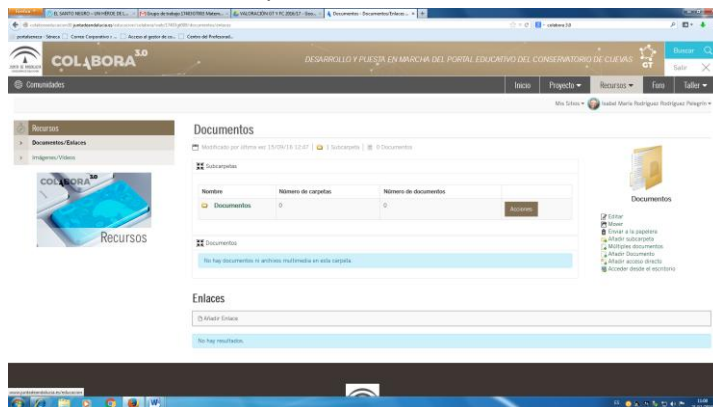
EL SANTO REGRO - UN HÉROE DE L... | Grupo de trabajo CREDOTBO Matem... | VALORACIÓN GT Y PC 2016/17 - Doc... | Documentos - Documentos/Enlaces... | +

colabora 3.0

portaleseneca - Séneca | Correo Corporativo r... | Acceso al gestor de co... | Centro del Profesorad...

COLABORA 3.0

DESARROLLO Y PUESTA EN MARCHA DEL PORTAL EDUCATIVO DEL CONSERVATORIO DE CUEVAS

GT

Buscar

Salir

Comunidades

Inicio | Proyecto | Recursos | Foro | Taller

Mis Sitios | Isabel María Rodríguez Rodríguez Pelegrín

Recursos

Documentos/Enlaces

Imágenes/Vídeos

COLABORA 3.0

Recursos

Documentos

Modificado por última vez 15/09/16 12:07 | 1 Subcarpeta | 0 Documentos

Subcarpetas

| Nombre | Número de carpetas | Número de documentos | |
|---|---|---|---|
| Documentos | 0 | 0 | Acciones |

Documentos

No hay documentos ni archivos multimedia en esta carpeta.

Documentos

Editar
Mover
Enviar a la papelera
Añadir subcarpeta
Múltiples documentos
Añadir Documento
Añadir acceso directo
Acceder desde el escritorio

Enlaces

Añadir Enlace

No hay resultados.

www.juntadeandalucia.es/educacion